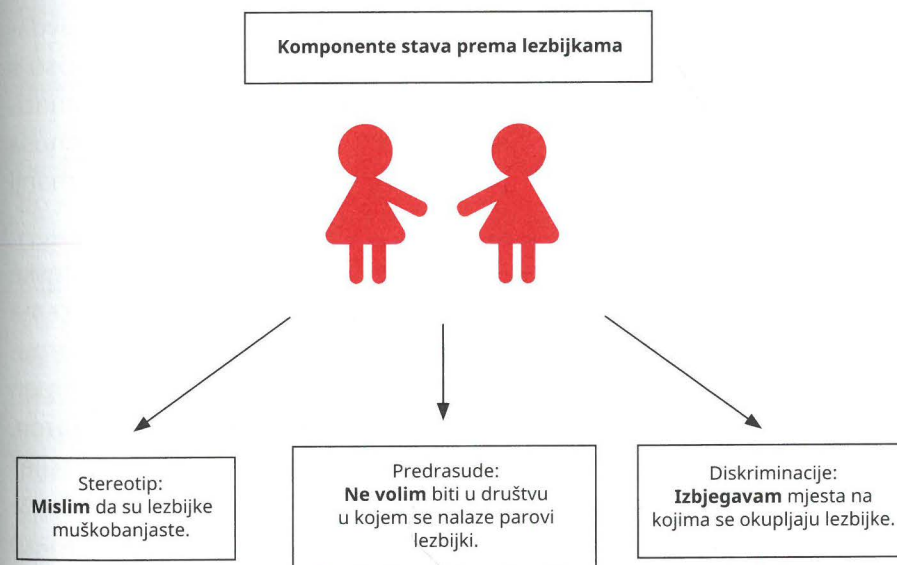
Komponente stava prema lezbijkama

Stereotip:
**Mislim** da su lezbijke muškobanjaste.

Predrasude:
**Ne volim** biti u društvu u kojem se nalaze parovi lezbijki.

Diskriminacije:
**Izbjegavam** mjesta na kojima se okupljaju lezbijke.